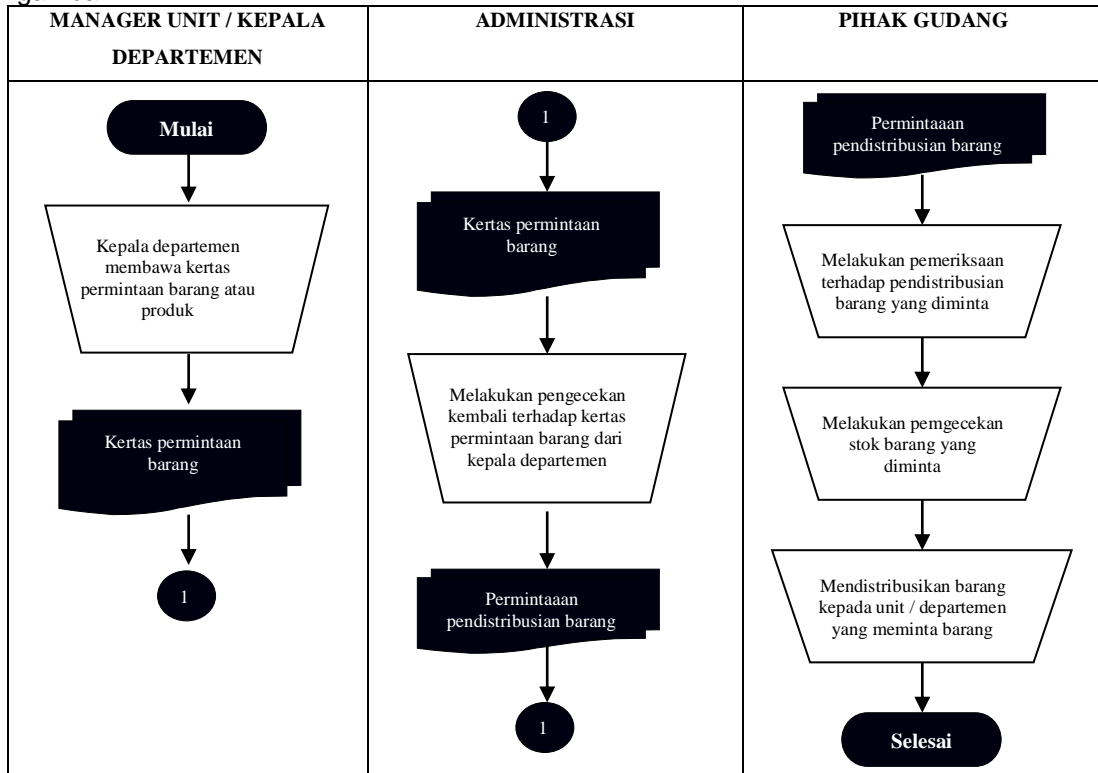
| MANAGER UNIT / KEPALA DEPARTEMEN | ADMINISTRASI | PIHAK GUDANG |
|---|---|---|
| Mulai | 1 | Permintaaan pendistribusian barang |
| Kepala departemen membawa kertas permintaan barang atau produk | Kertas permintaan barang | Melakukan pemeriksaan terhadap pendistribusian barang yang diminta |
| Kertas permintaan barang | Melakukan pengecekan kembali terhadap kertas permintaan barang dari kepala departemen | Melakukan pemgecekan stok barang yang diminta |
| 1 | Permintaaan pendistribusian barang | Mendistribusikan barang kepada unit / departemen yang meminta barang |
| | 1 | Selesai |